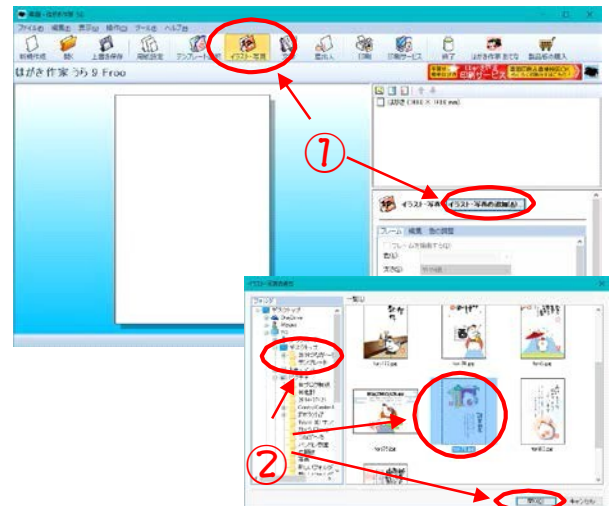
ファイル(F) 編集(E) 表示(V) 操作(O) ツール(T) ヘルプ(H)

新規作成 開く 上書き保存 用紙設定 テンプレート選択 イラスト・写真 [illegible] 差出人 印刷 印刷サービス 終了 はがき作家 までで 製品版の購入

はがき作家 うら 9 Free

はがき (100 × 148 mm)

①

イラスト・写真 イラスト・写真の追加(A)

フレーム 編集 色の調整

フレームを指定する(G)

イラスト・写真の追加

フォルダ

一覧(L)

デスクトップ

OneDrive

②

開く(O) キャンセル